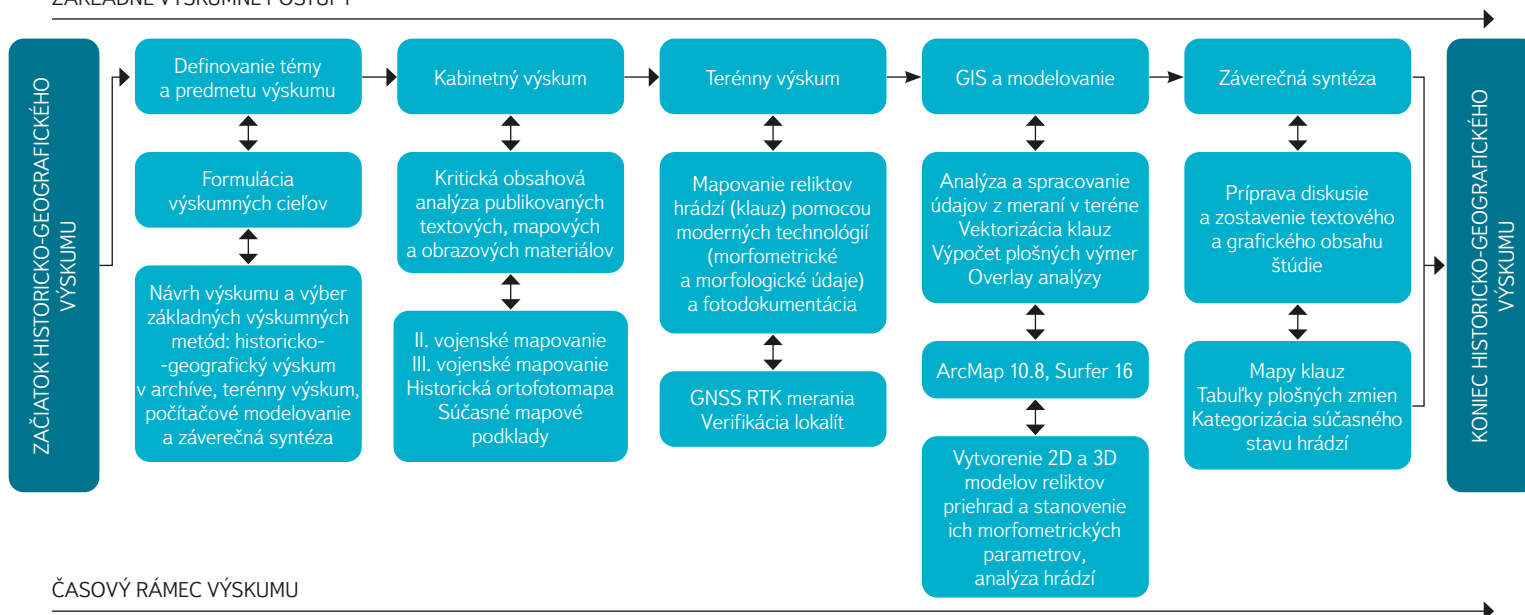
ZÁKLADNÉ VÝSKUMNÉ POSTUPY

ZAČIATOK HISTORICKO-GEOGRAFICKÉHO VÝSKUMU

Definovanie témy a predmetu výskumu

Formulácia výskumných cieľov

Návrh výskumu a výber základných výskumných metód: historicko-geografický výskum v archíve, terénny výskum, počítačové modelovanie a záverečná syntéza

Kabinetný výskum

Kritická obsahová analýza publikovaných textových, mapových a obrazových materiálov

II. vojenské mapovanie
III. vojenské mapovanie
Historická ortofotomapa
Súčasné mapové podklady

Terénny výskum

Mapovanie reliktov hrádzí (klauz) pomocou moderných technológií (morfometrické a morfologické údaje) a fotodokumentácia

GNSS RTK merania
Verifikácia lokalít

GIS a modelovanie

Analýza a spracovanie údajov z meraní v teréne
Vektorizácia klauz
Výpočet plošných výmer
Overlay analýzy

ArcMap 10.8, Surfer 16

Vytvorenie 2D a 3D modelov reliktov priehrad a stanovenie ich morfometrických parametrov, analýza hrádzí

Záverečná syntéza

Príprava diskusie a zostavenie textového a grafického obsahu štúdie

Mapy klauz
Tabuľky plošných zmien
Kategorizácia súčasného stavu hrádzí

KONIEC HISTORICKO-GEOGRAFICKÉHO VÝSKUMU

ČASOVÝ RÁMEC VÝSKUMU